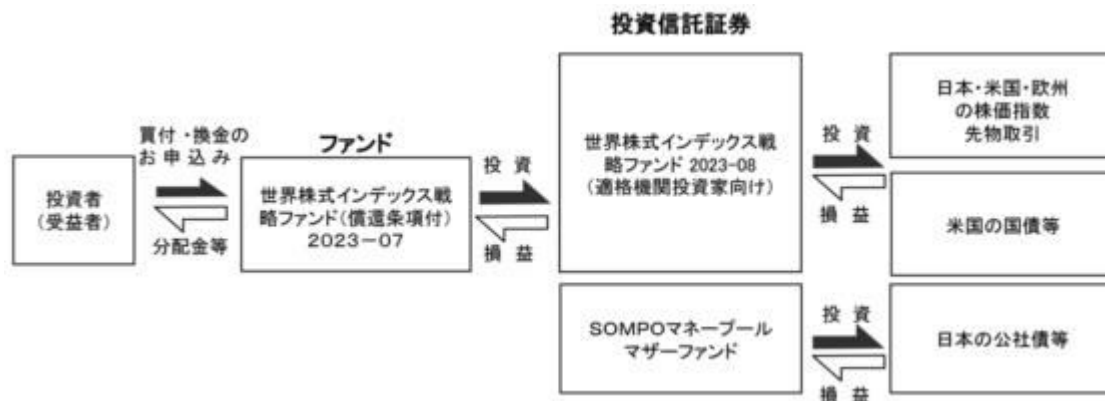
投資信託証券

投資者
（受益者）

買付・換金の
お申込み

分配金等

ファンド

世界株式インデックス戦略ファンド（償還条項付）
2023－07

投資

損益

世界株式インデックス戦略ファンド 2023-08
（適格機関投資家向け）

SOMPOマネープール
マザーファンド

投資

損益

投資

損益

日本・米国・欧州
の株価指数
先物取引

米国の国債等

日本の公社債等